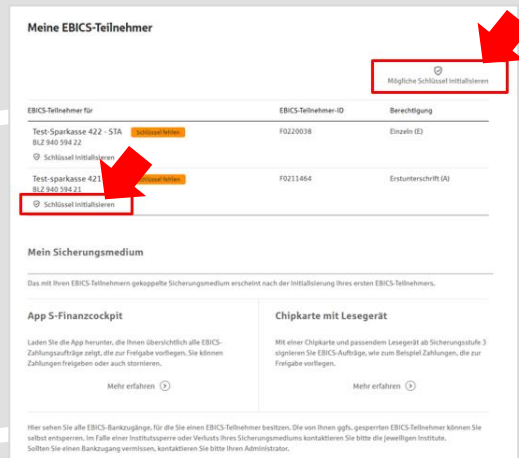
Meine EBICS-Teilnehmer

Mögliche Schlüssel initialisieren

| EBICS-Teilnehmer für | EBICS-Teilnehmer-ID | Berechtigung |
|---|---|---|
| Test-Sparkasse 422 - STA Schlüssel fehlen BLZ 940 594 22 Schlüssel initialisieren | F0220038 | Einzeln (E) |
| Test-sparkasse 421 Schlüssel fehlen BLZ 940 594 21 Schlüssel initialisieren | F0211464 | Erstunterschrift (A) |

Mein Sicherungsmedium

Das mit Ihren EBICS-Teilnehmern gekoppelte Sicherungsmedium erscheint nach der Initialisierung Ihres ersten EBICS-Teilnehmers.

App S-Finanzcockpit

Laden Sie die App herunter, die Ihnen übersichtlich alle EBICS-Zahlungsaufträge zeigt, die zur Freigabe vorliegen. Sie können Zahlungen freigeben oder auch stornieren.

Mehr erfahren

Chipkarte mit Lesegerät

Mit einer Chipkarte und passendem Lesegerät ab Sicherungsstufe 3 signieren Sie EBICS-Aufträge, wie zum Beispiel Zahlungen, die zur Freigabe vorliegen.

Mehr erfahren

Hier sehen Sie alle EBICS-Bankzugänge, für die Sie einen EBICS-Teilnehmer besitzen. Die von Ihnen ggfs. gesperrten EBICS-Teilnehmer können Sie selbst entsperren. Im Falle einer Institutssperre oder Verlusts Ihres Sicherungsmediums kontaktieren Sie bitte die jeweiligen Institute. Sollten Sie einen Bankzugang vermissen, kontaktieren Sie bitte Ihren Administrator.